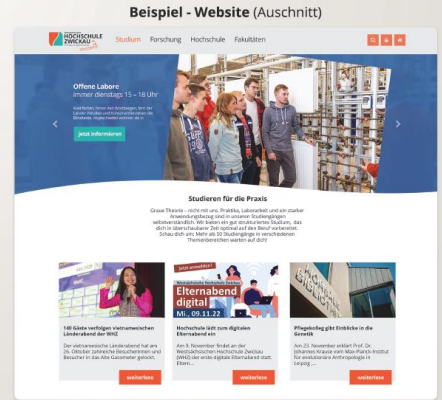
Beispiel - Website (Ausschnitt)

HOCHSCHULE ZWICKAU

Studium Forschung Hochschule Fakultäten

Offene Labore
immer dienstags 15 – 18 Uhr

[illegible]

Jetzt informieren

Studieren für die Praxis

Graue Theorie – nicht mit uns. Praktika, Laborarbeit und ein starker Anwendungsbezug sind in unseren Studiengängen selbstverständlich. Wir bieten ein gut strukturiertes Studium, das dich in überschaubarer Zeit optimal auf den Beruf vorbereitet. Schau dich um: Mehr als 50 Studiengänge in verschiedenen Themenbereichen warten auf dich!

Jetzt anmelden!
Westsächsische Hochschule Zwickau
Elternabend digital
Mi., 09.11.22

140 Gäste verfolgen vietnamesischen Länderabend der WHZ

Der vietnamesische Länderabend hat am 26. Oktober zahlreiche Besucherinnen und Besucher in das Alte Gasometer gelockt.

weiterlesen

Hochschule lädt zum digitalen Elternabend ein

Am 9. November findet an der Westsächsischen Hochschule Zwickau (WHZ) der erste digitale Elternabend statt. Eltern ...

weiterlesen

Pflegekolleg gibt Einblicke in die Genetik

Am 23. November erklärt Prof. Dr. Johannes Krause vom Max-Planck-Institut für evolutionäre Anthropologie in Leipzig ...

weiterlesen